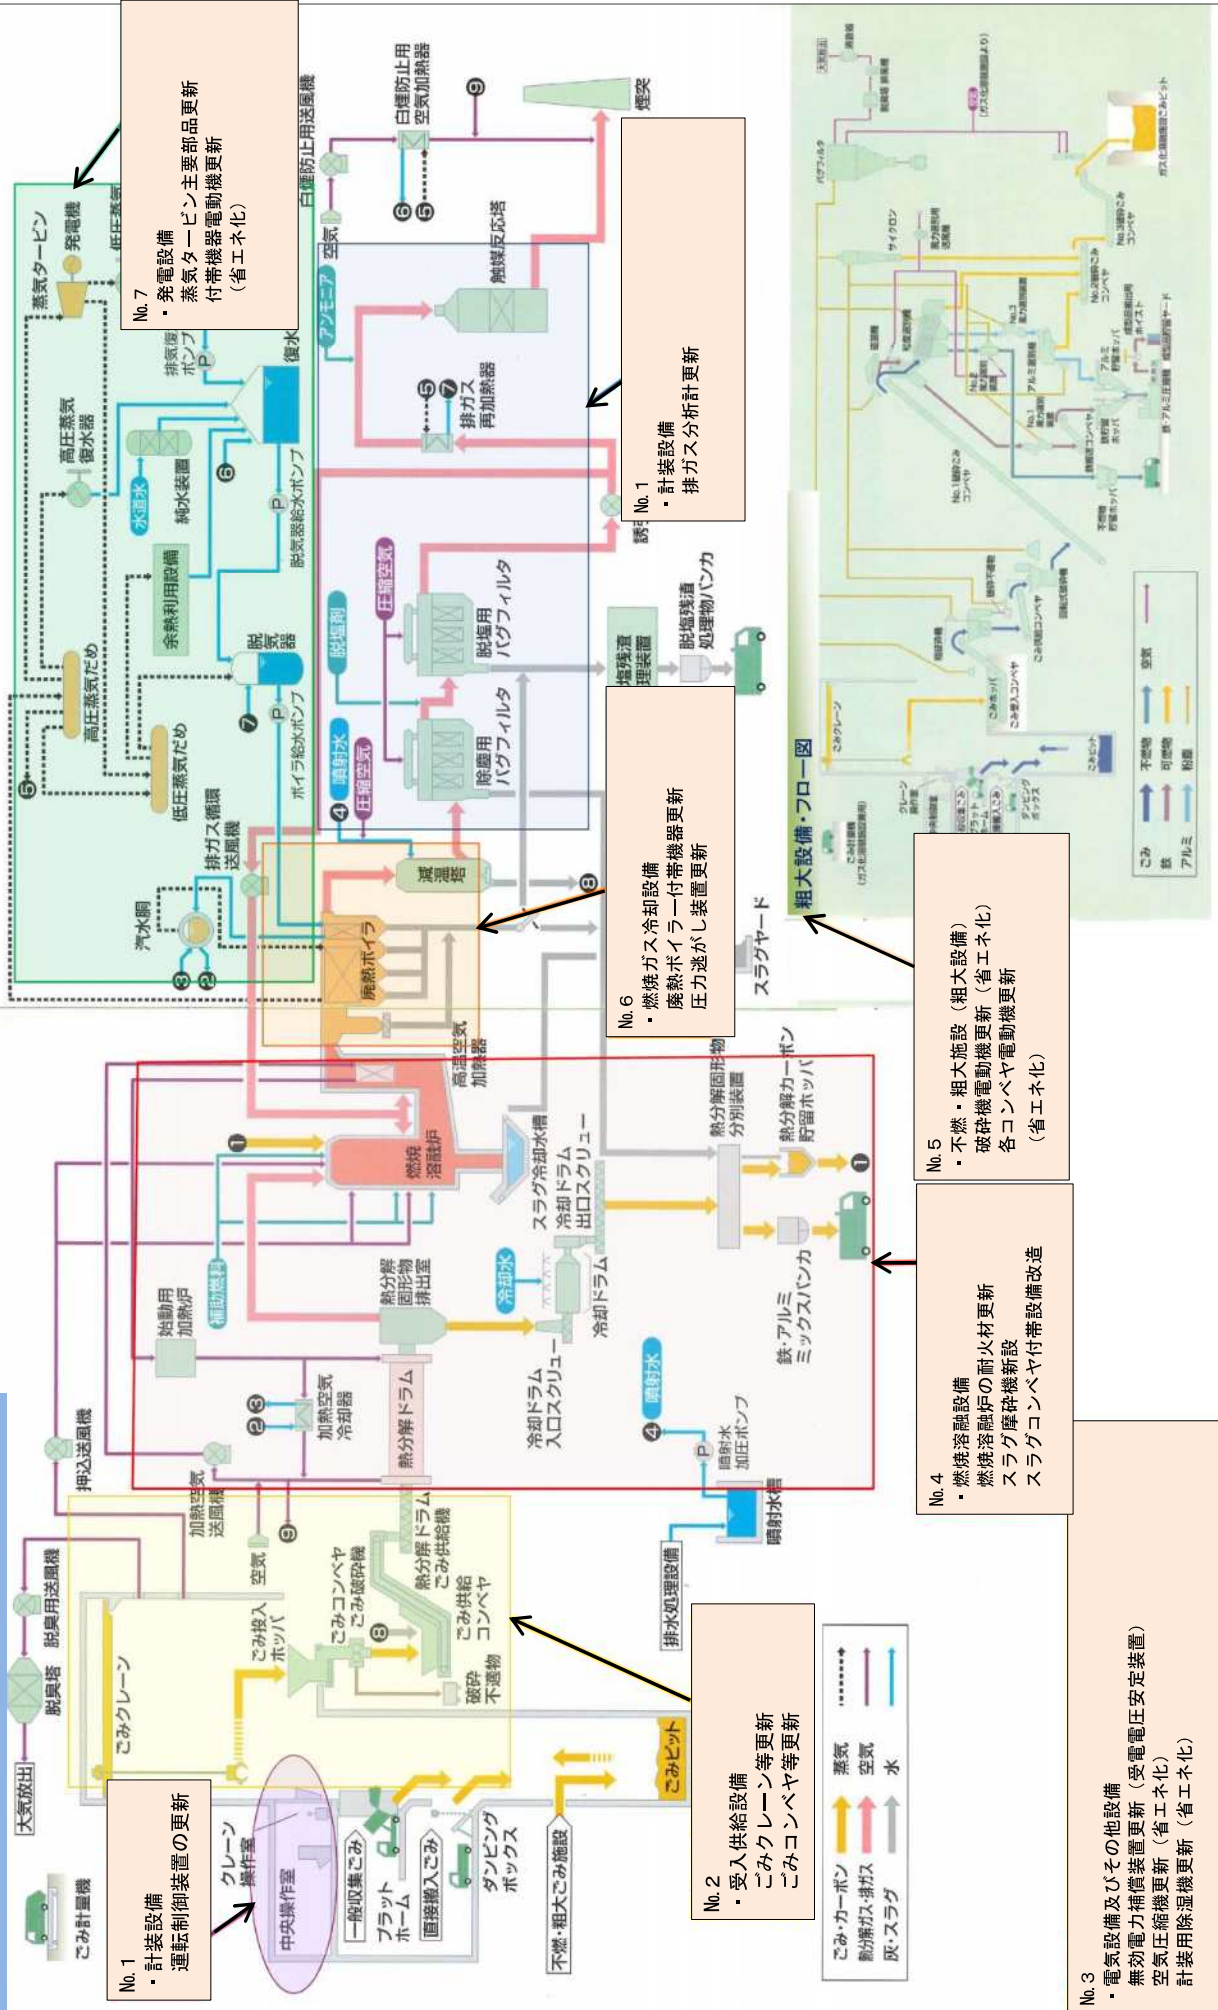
No. 7
・発電設備
蒸気タービン主要部品更新
付帯機器電動機更新
（省エネ化）

No. 1
・計装設備
排ガス分析計更新

No. 6
・燃焼ガス冷却設備
廃熱ボイラー付帯機器更新
圧力逃がし装置更新

No. 5
・不燃・粗大施設（粗大設備）
破砕機電動機更新（省エネ化）
各コンベヤ電動機更新
（省エネ化）

No. 4
・燃焼溶融設備
燃焼溶融炉の耐火材更新
スラグ摩砕機新設
スラグコンベヤ付帯設備改造

No. 2
・受入供給設備
ごみクレーン等更新
ごみコンベヤ等更新

No. 1
・計装設備
運転制御装置の更新

No. 3
・電気設備及びその他設備
無効電力補償装置更新（受電電圧安定装置）
空気圧縮機更新（省エネ化）
計装用除湿機更新（省エネ化）

蒸気タービン
発電機
低圧蒸気
排気復水ポンプ
復水
高圧蒸気復水器
水道水
純水装置
脱気器給水ポンプ
余熱利用設備
脱気器
高圧蒸気だめ
低圧蒸気だめ
ボイラ給水ポンプ
排ガス循環送風機
汽水胴
白煙防止用送風機
白煙防止用空気加熱器
煙突
アンモニア
空気
触媒反応塔
排ガス再加熱器
誘引送風機
圧縮空気
脱塩剤
脱塩用バグフィルタ
除塵用バグフィルタ
噴射水
圧縮空気
飛灰処理装置
脱塩残渣処理物バンカ
減温塔
廃熱ボイラ
スラグヤード
高温空気加熱器
燃焼溶融炉
スラグ冷却水槽
スラグ冷却ドラム出口スクリュー
冷却ドラム
冷却水
熱分解固形物排出室
熱分解固形物分別装置
熱分解カーボン貯留ホッパ
鉄・アルミミックスバンカ
始動用加熱炉
補助燃料
加熱空気冷却器
熱分解ドラム
冷却ドラム入口スクリュー
噴射水
噴射水加圧ポンプ
噴射水槽
排水処理設備
押込送風機
加熱空気送風機
空気
熱分解ドラムごみ供給機
ごみコンベヤ
ごみ破砕機
ごみ供給コンベヤ
破砕不適物
ごみ投入ホッパ
ごみクレーン
脱臭用送風機
脱臭塔
大気放出
ごみピット
ごみ計量機
クレーン操作室
中央操作室
一般収集ごみ
プラットホーム
直接搬入ごみ
ダンピングボックス
不燃・粗大ごみ施設
ごみ・カーボン
燃焼ガス・排ガス
灰・スラグ
蒸気
空気
水

粗大設備・フロー図
ごみ
鉄
アルミ
不燃物
可燃物
粉塵
空気